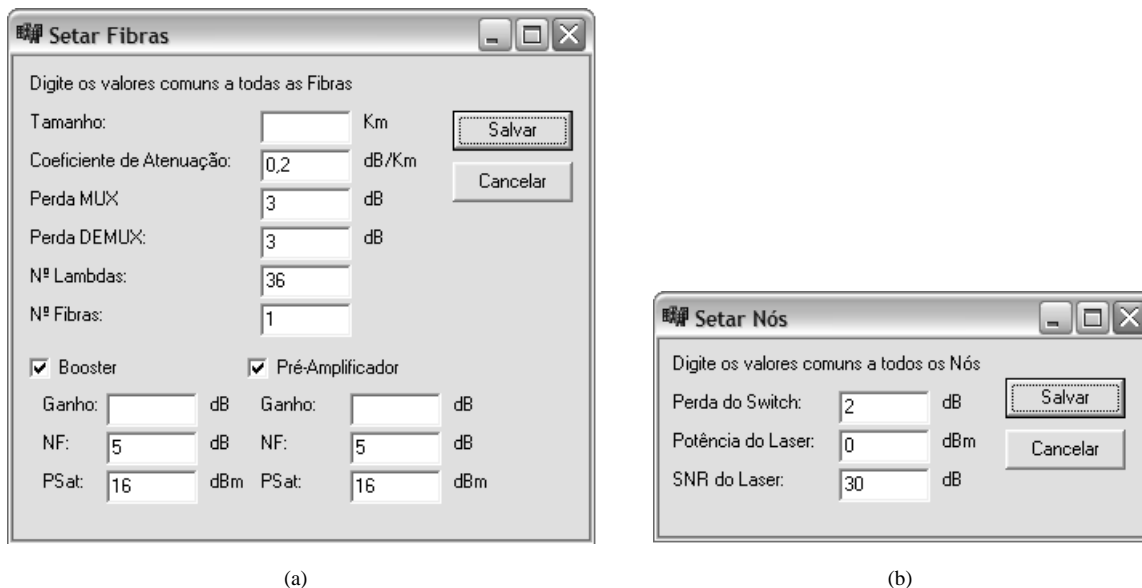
Setar Fibras

Digite os valores comuns a todas as Fibras

Tamanho: Km
Coeficiente de Atenuação: 0,2 dB/Km
Perda MUX 3 dB
Perda DEMUX: 3 dB
Nº Lambdas: 36
Nº Fibras: 1

Salvar
Cancelar

Booster
Ganho: dB
NF: 5 dB
PSat: 16 dBm

Pré-Amplificador
Ganho: dB
NF: 5 dB
PSat: 16 dBm

(a)

Setar Nós

Digite os valores comuns a todos os Nós

Perda do Switch: 2 dB
Potência do Laser: 0 dBm
SNR do Laser: 30 dB

Salvar
Cancelar

(b)